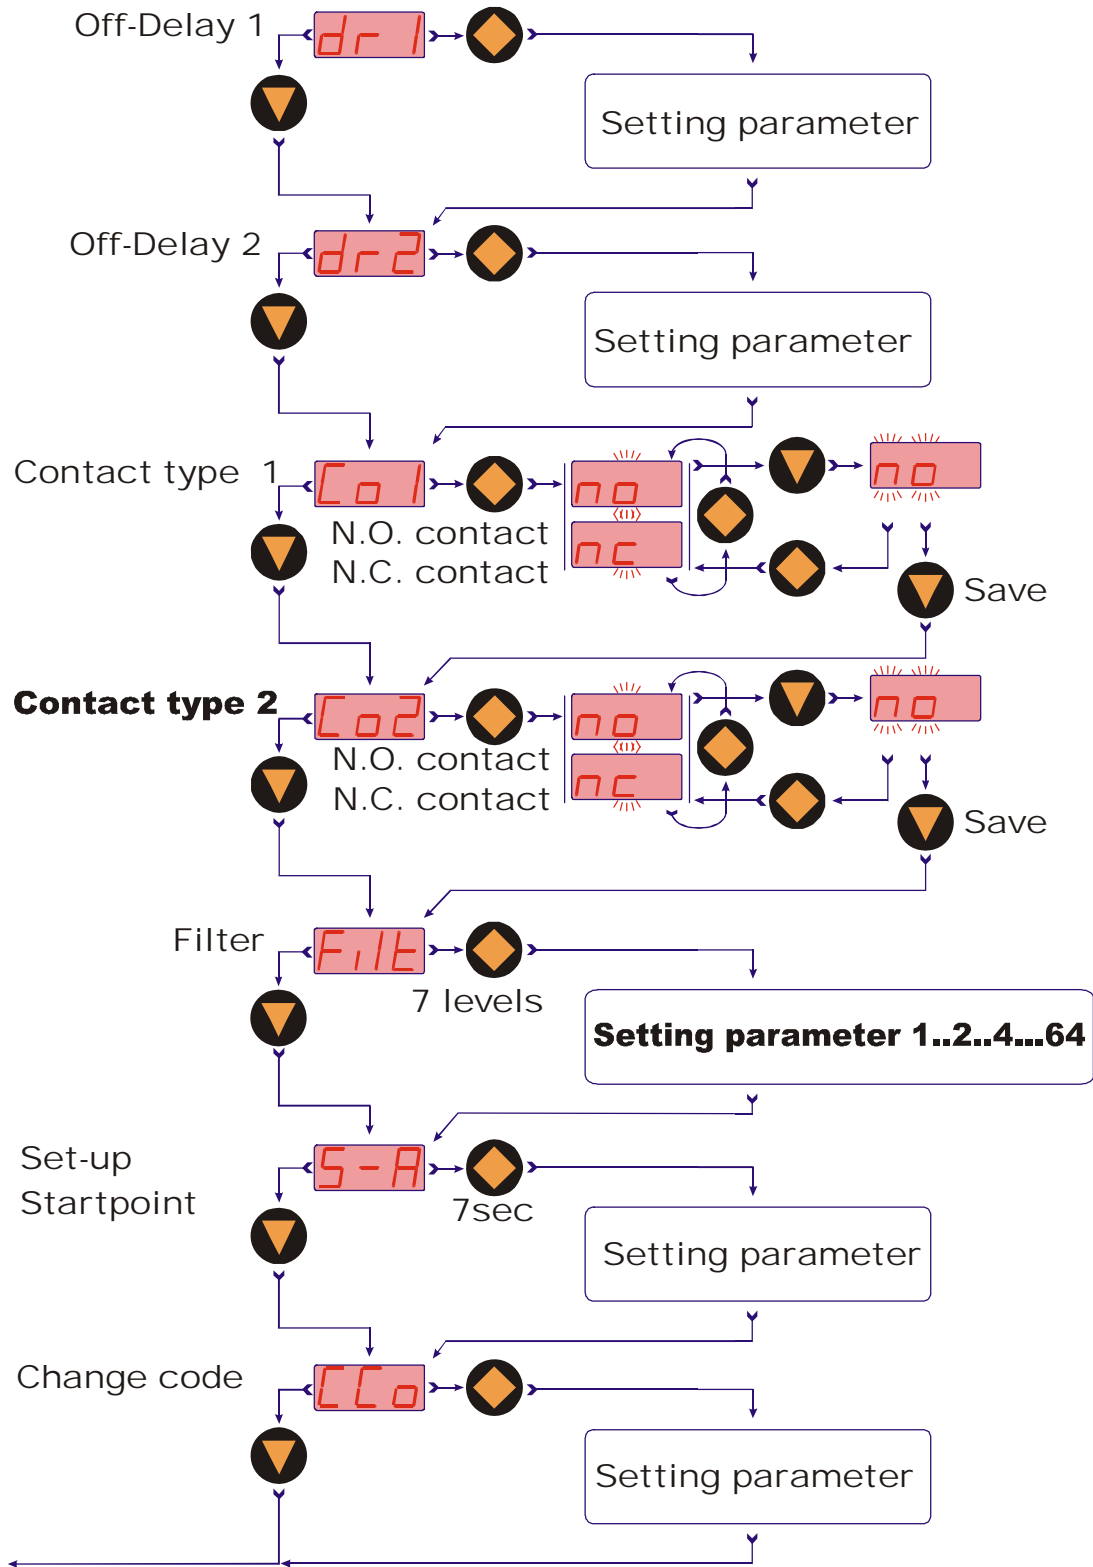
Off-Delay 1
dr 1
Setting parameter

Off-Delay 2
dr2
Setting parameter

Contact type 1
Co 1
N.O. contact
N.C. contact
no
nc
no
Save

Contact type 2
Co2
N.O. contact
N.C. contact
no
nc
no
Save

Filter
FiLt
7 levels
Setting parameter 1..2..4...64

Set-up
Startpoint
S-A
7sec
Setting parameter

Change code
CCo
Setting parameter